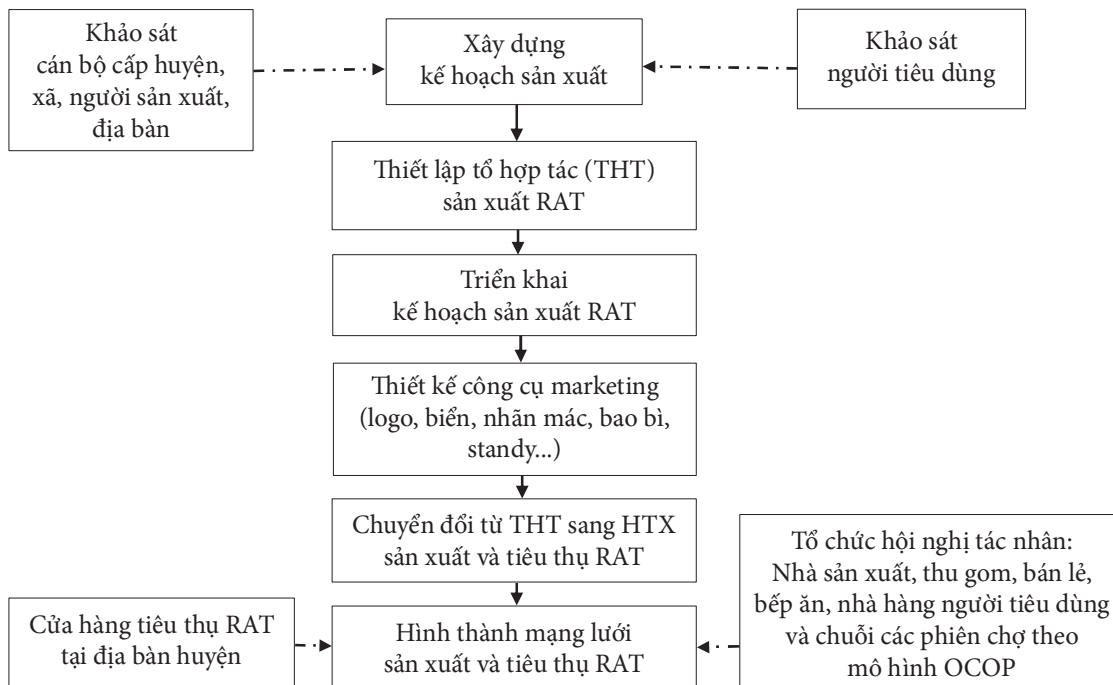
Khảo sát cán bộ cấp huyện, xã, người sản xuất, địa bàn

Xây dựng kế hoạch sản xuất

Khảo sát người tiêu dùng

Thiết lập tổ hợp tác (THT) sản xuất RAT

Triển khai kế hoạch sản xuất RAT

Thiết kế công cụ marketing (logo, biển, nhãn mác, bao bì, standy...)

Chuyển đổi từ THT sang HTX sản xuất và tiêu thụ RAT

Tổ chức hội nghị tác nhân: Nhà sản xuất, thu gom, bán lẻ, bếp ăn, nhà hàng người tiêu dùng và chuỗi các phiên chợ theo mô hình OCOP

Cửa hàng tiêu thụ RAT tại địa bàn huyện

Hình thành mạng lưới sản xuất và tiêu thụ RAT